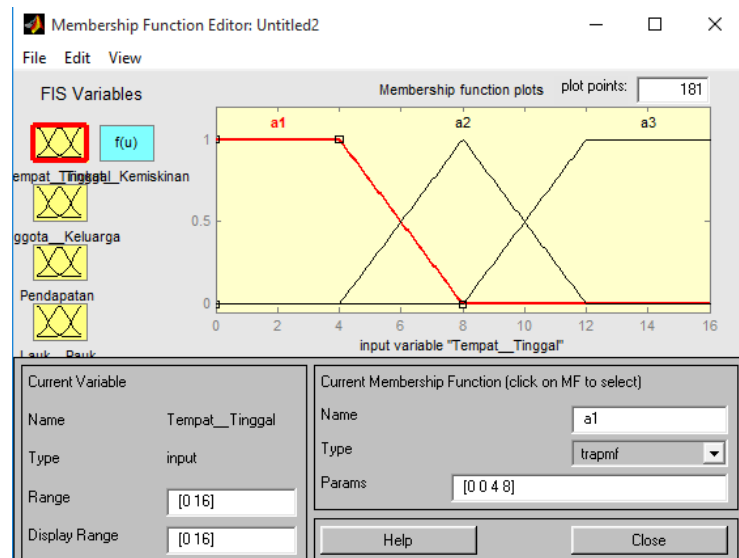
Membership Function Editor: Untitled2

File Edit View

FIS Variables

f(u)

empat_Tinggal Tingkat_Kemiskinan

ggota_Keluarga

Pendapatan

Lauk_Pauk

Membership function plots

plot points: 181

a1 a2 a3

1

0.5

0

0 2 4 6 8 10 12 14 16

input variable "Tempat__Tinggal"

Current Variable

Name Tempat__Tinggal

Type input

Range [0 16]

Display Range [0 16]

Current Membership Function (click on MF to select)

Name a1

Type trapmf

Params [0 0 4 8]

Help

Close